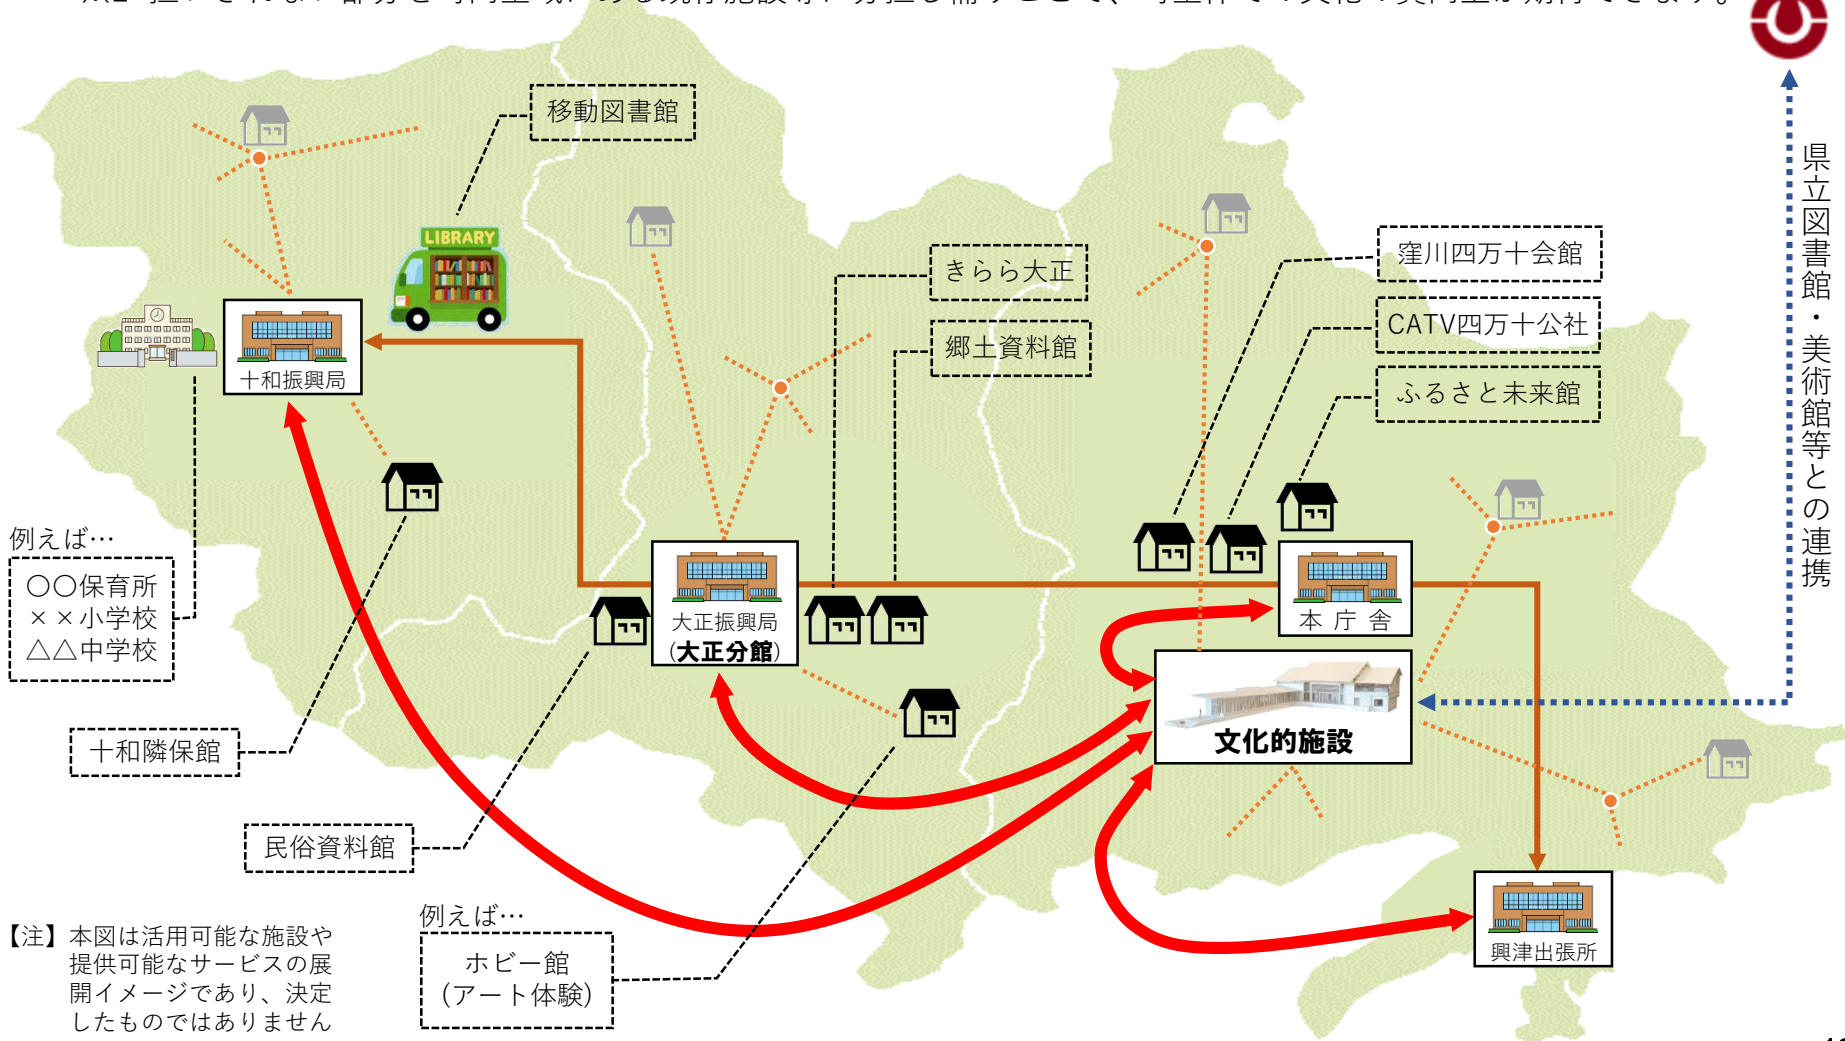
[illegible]

移動図書館

LIBRARY

十和振興局

例えば…
〇〇保育所
××小学校
△△中学校

十和隣保館

民俗資料館

【注】本図は活用可能な施設や提供可能なサービスの展開イメージであり、決定したものではありません

例えば…
ホビー館
(アート体験)

大正振興局
(大正分館)

きらら大正

郷土資料館

窪川四万十会館

CATV四万十公社

ふるさと未来館

本 庁 舎

文化的施設

興津出張所

県立図書館・美術館等との連携